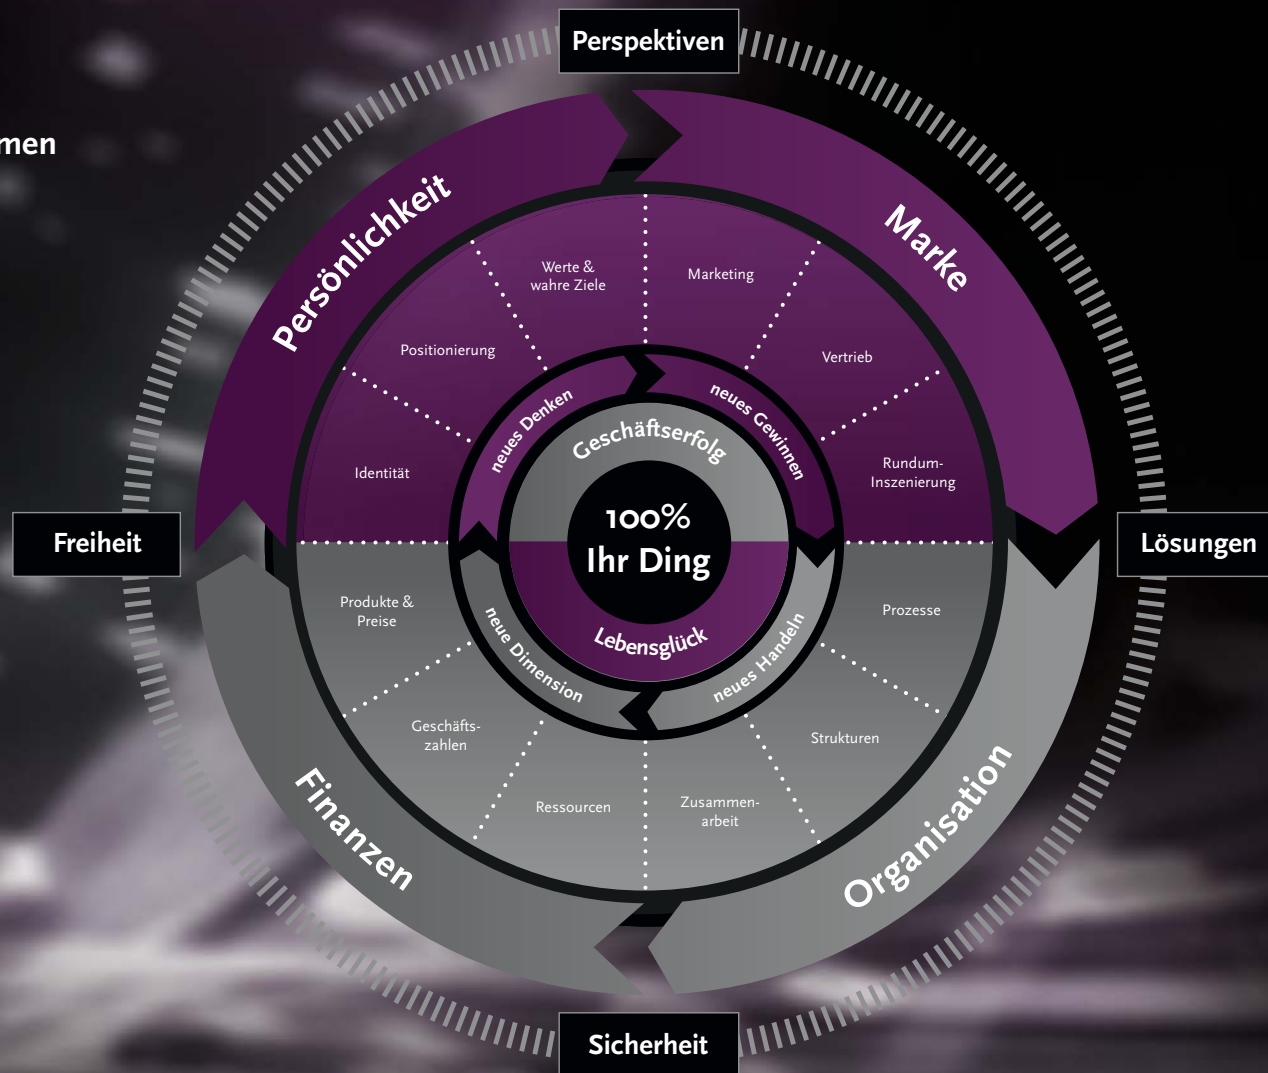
men

Perspektiven

Persönlichkeit

Marke

Werte & wahre Ziele

Marketing

Positionierung

Vertrieb

neues Denken

neues Gewinnen

Geschäftserfolg

Identität

Rundum-Inszenierung

Freiheit

100%
Ihr Ding

Lösungen

Produkte & Preise

Prozesse

neue Dimension

Lebensglück

neues Handeln

Geschäftszahlen

Strukturen

Ressourcen

Zusammenarbeit

Finanzen

Organisation

Sicherheit